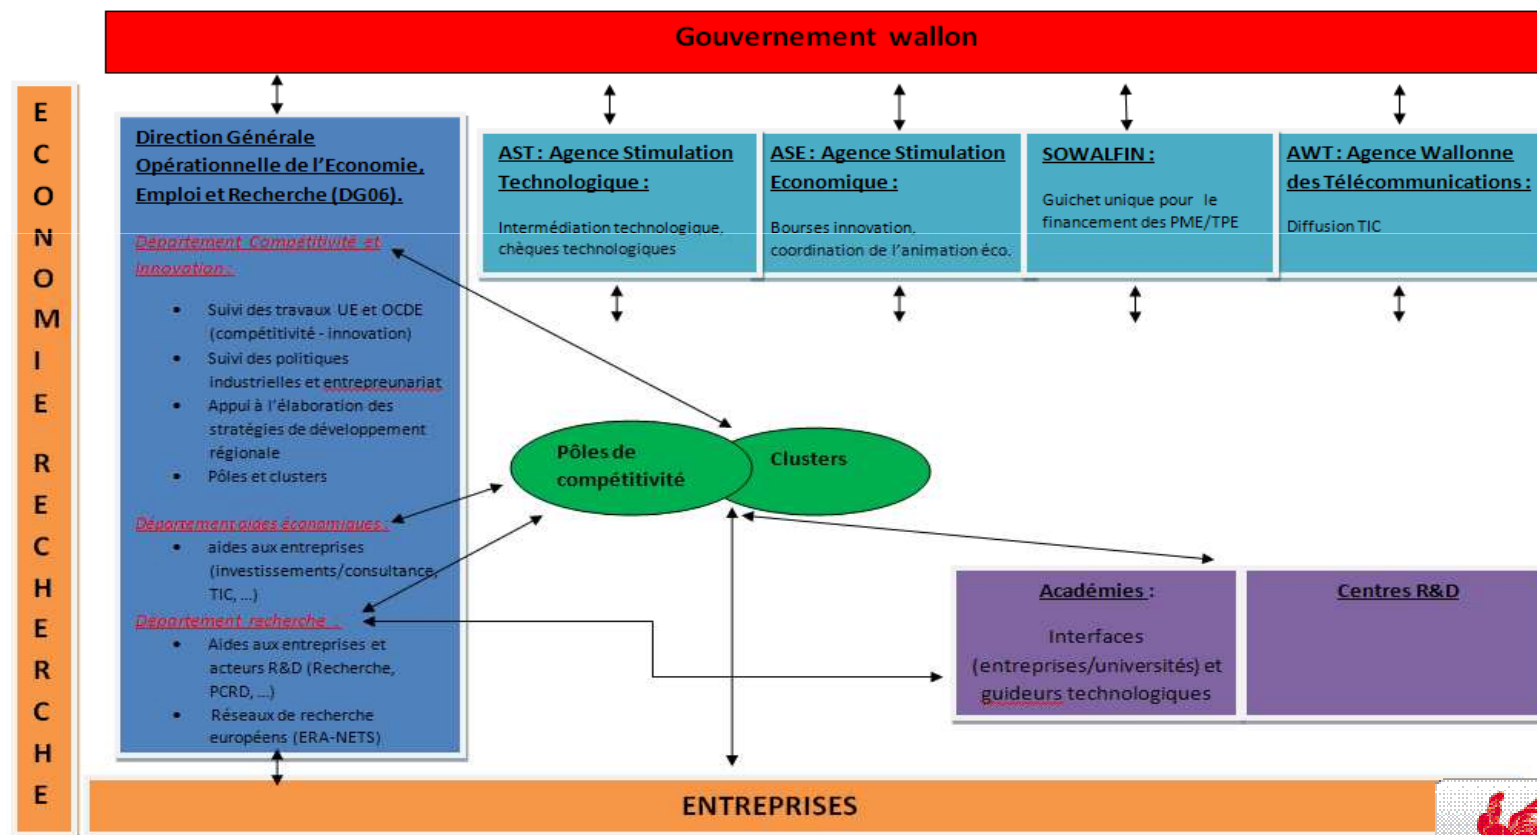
Gouvernement wallon

E
C
O
N
O
M
I
E

R
E
C
H
E
R
C
H
E

Direction Générale Opérationnelle de l'Economie, Emploi et Recherche (DG06).

Département Compétitivité et Innovation :

- Suivi des travaux UE et OCDE (compétitivité - innovation)
- Suivi des politiques industrielles et entrepreunariat
- Appui à l'élaboration des stratégies de développement régionale
- Pôles et clusters

Département aides économiques :
- aides aux entreprises (investissements/consultance, TIC, ...)

Département recherche :
- Aides aux entreprises et acteurs R&D (Recherche, PCRD, ...)
- Réseaux de recherche européens (ERA-NETS)

AST : Agence Stimulation Technologique :

Intermédiation technologique, chèques technologiques

ASE : Agence Stimulation Economique :

Bourses innovation, coordination de l'animation éco.

SOWALFIN :

Guichet unique pour le financement des PME/TPE

AWT : Agence Wallonne des Télécommunications :

Diffusion TIC

Pôles de compétitivité

Clusters

Académies :

Interfaces (entreprises/universités) et guideurs technologiques

Centres R&D

ENTREPRISES